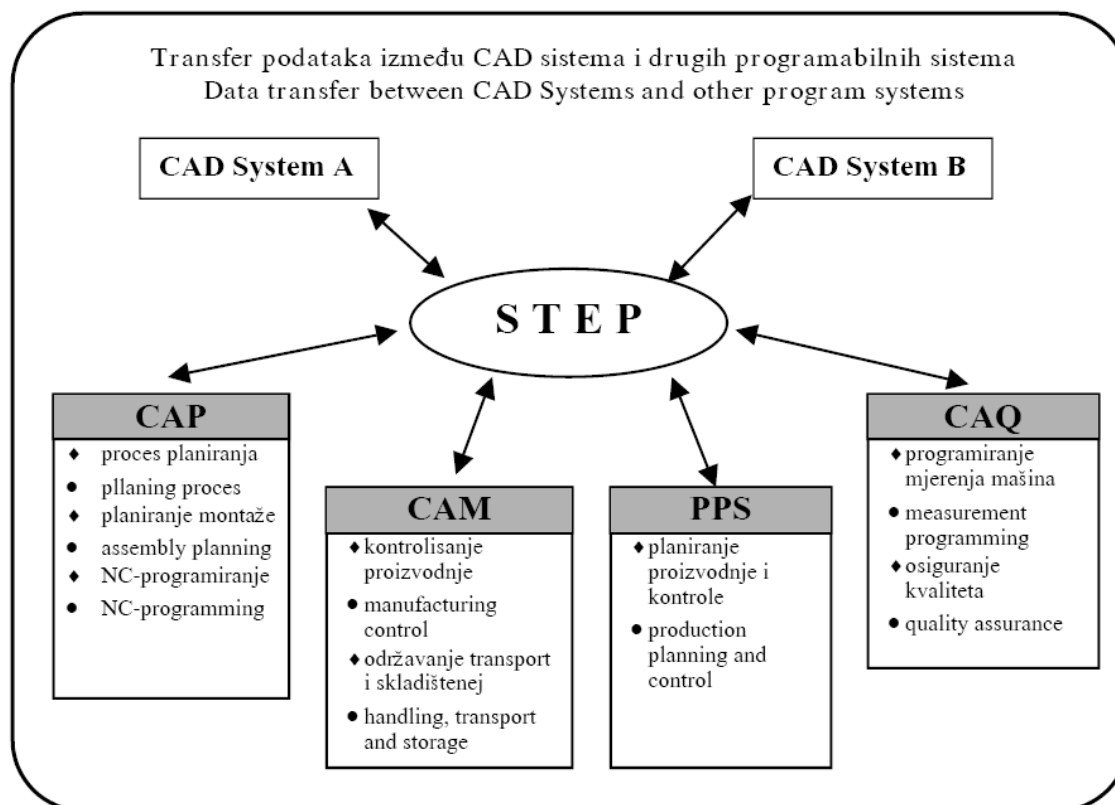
Transfer podataka između CAD sistema i drugih programabilnih sistema
Data transfer between CAD Systems and other program systems

CAD System A

CAD System B

S T E P

CAP
♦ proces planiranja
● pllaning proces
♦ planiranje montaže
● assembly planning
♦ NC-programiranje
● NC-programming

CAM
♦ kontrolisanje proizvodnje
● manufacturing control
♦ održavanje transport i skladištenej
● handling, transport and storage

PPS
♦ planiranje proizvodnje i kontrole
● production planning and control

CAQ
♦ programiranje mjerenja mašina
● measurement programming
♦ osiguranje kvaliteta
● quality assurance